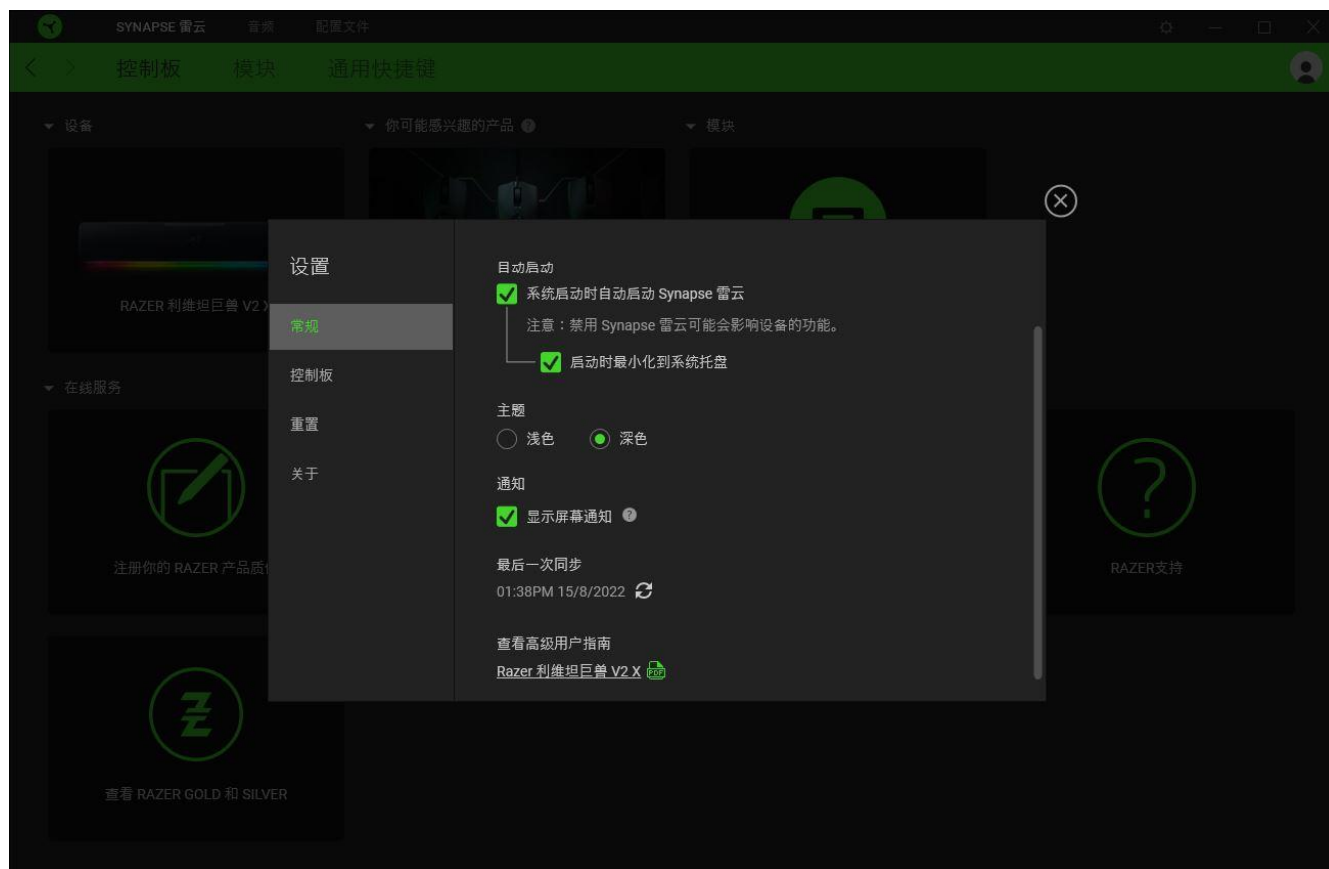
SYNAPSE 雷云 音频 配置文件

控制板 模块 通用快捷键

设备

你可能感兴趣的产品

模块

RAZER 利维坦巨兽 V2 X

在线服务

注册你的 RAZER 产品质

RAZER支持

查看 RAZER GOLD 和 SILVER

设置

常规

控制板

重置

关于

自动启动

系统启动时自动启动 Synapse 雷云

注意：禁用 Synapse 雷云可能会影响设备的功能。

启动时最小化到系统托盘

主题

浅色 深色

通知

显示屏幕通知

最后一次同步

01:38PM 15/8/2022

查看高级用户指南

Razer 利维坦巨兽 V2 X